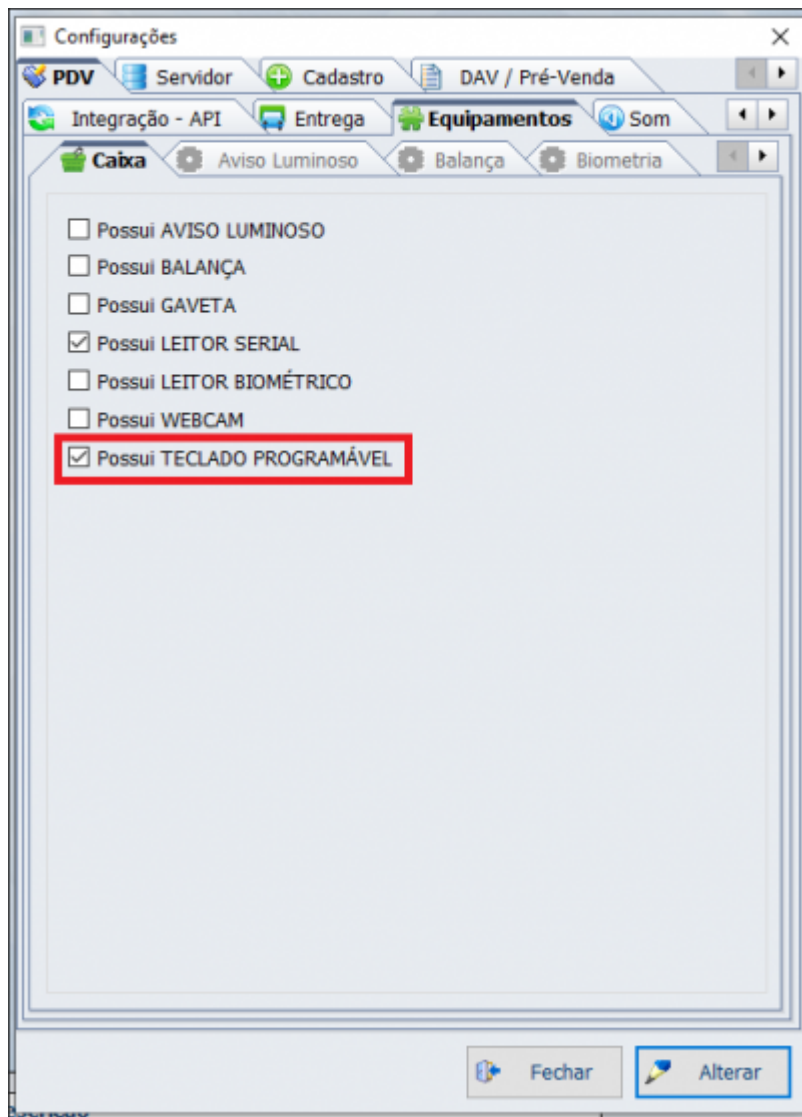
Configurações

PDV | Servidor | Cadastro | DAV / Pré-Venda

Integração - API | Entrega | Equipamentos | Som

Caixa | Aviso Luminoso | Balança | Biometria

☐ Possui AVISO LUMINOSO
☐ Possui BALANÇA
☐ Possui GAVETA
☑ Possui LEITOR SERIAL
☐ Possui LEITOR BIOMÉTRICO
☐ Possui WEBCAM
☑ Possui TECLADO PROGRAMÁVEL

Fechar | Alterar